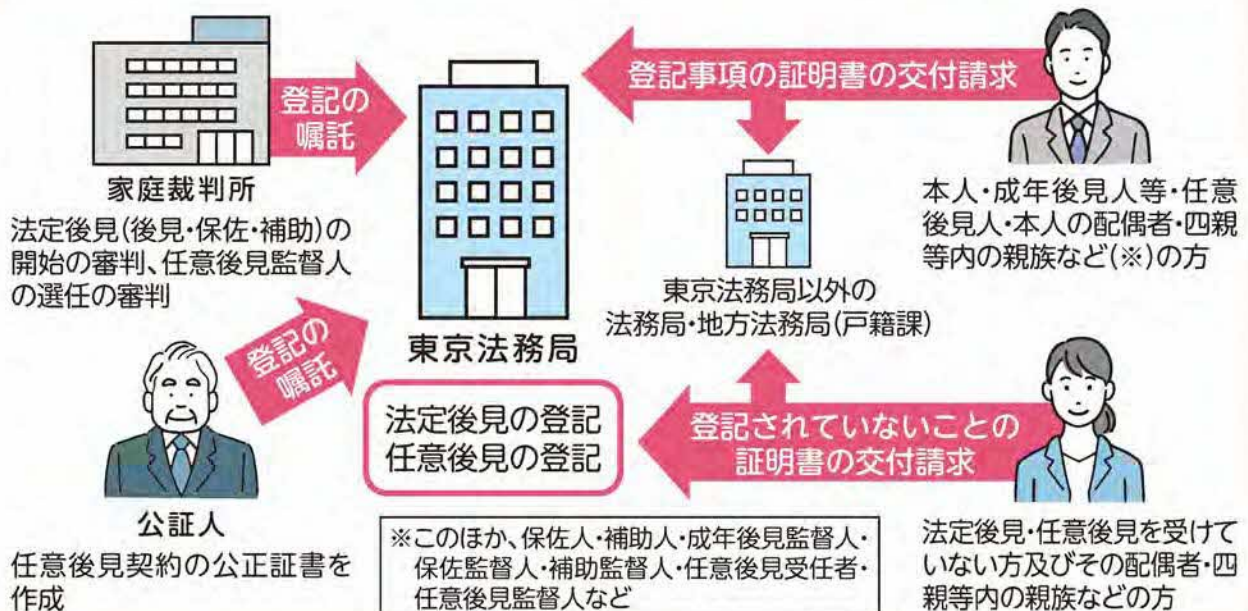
登記の嘱託

家庭裁判所

法定後見(後見・保佐・補助)の開始の審判、任意後見監督人の選任の審判

登記事項の証明書の交付請求

本人・成年後見人等・任意後見人・本人の配偶者・四親等内の親族など(※)の方

東京法務局以外の法務局・地方法務局(戸籍課)

東京法務局

登記の嘱託

公証人

任意後見契約の公正証書を作成

法定後見の登記
任意後見の登記

登記されていないことの証明書の交付請求

※このほか、保佐人・補助人・成年後見監督人・保佐監督人・補助監督人・任意後見受任者・任意後見監督人など

法定後見・任意後見を受けていない方及びその配偶者・四親等内の親族などの方